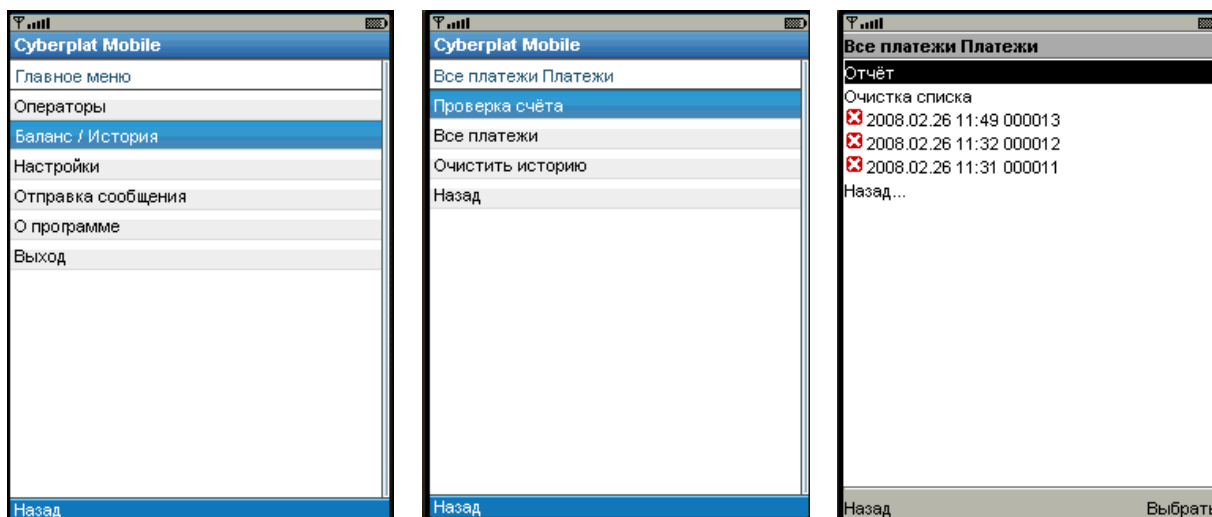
Cyberplat Mobile

Главное меню

Операторы

Баланс / История

Настройки

Отправка сообщения

О программе

Выход

Назад

Cyberplat Mobile

Все платежи Платежи

Проверка счёта

Все платежи

Очистить историю

Назад

Назад

Все платежи Платежи

Отчёт

Очистка списка

2008.02.26 11:49 000013

2008.02.26 11:32 000012

2008.02.26 11:31 000011

Назад...

Назад

Выбрать